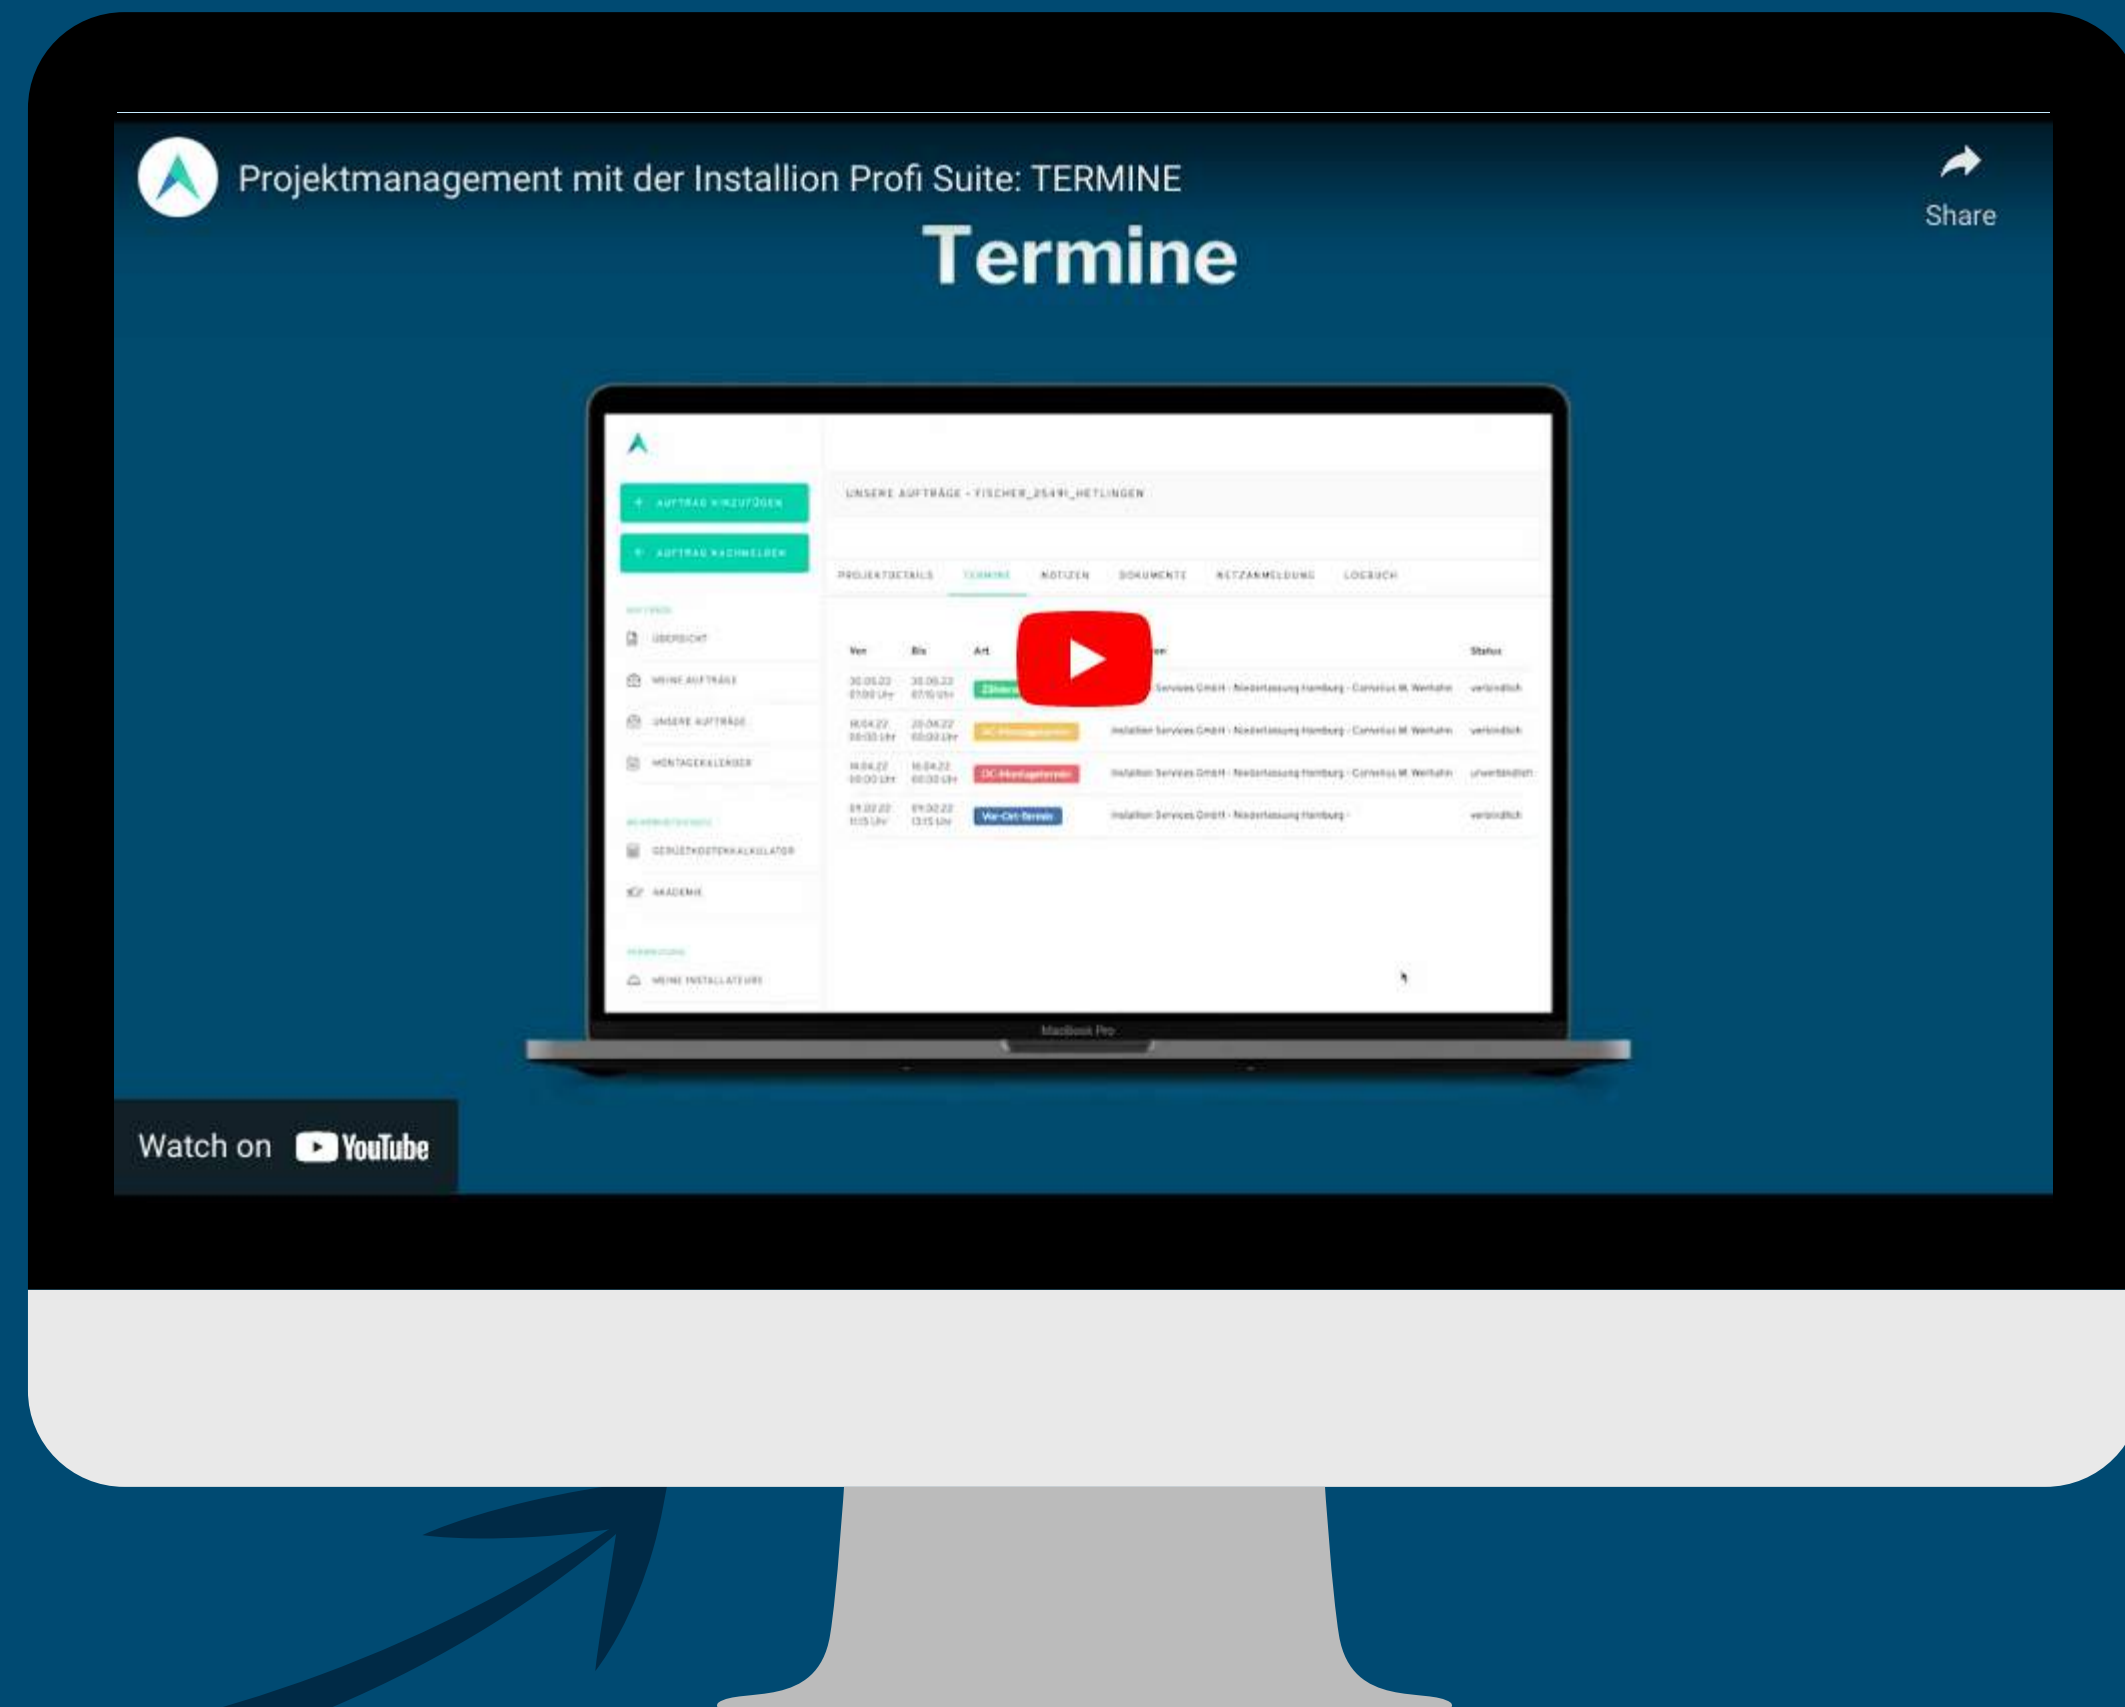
Projektmanagement mit der Installion Profi Suite: TERMINE

Share

Termine

+ AUFTRAG HINZUFÜGEN

+ AUFTRAG NACHMELDEN

ÜBERSICHT

MEINE AUFTRÄGE

UNSERE AUFTRÄGE

MONTAGEKALENDER

GERÜSTKOSTENKALKULATOR

AKADEMIE

MEINE INSTALLATEURE

UNSERE AUFTRÄGE - FISCHER_25491_HETLINGEN

PROJEKTDETAILS TERMINE NOTIZEN DOKUMENTE NETZANMELDUNG LOGBUCH

| Von | Bis | Art | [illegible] | Status |
|---|---|---|---|---|
| 30.05.22 07:00 Uhr | 30.05.22 07:15 Uhr | Zählers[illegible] | Services GmbH - Niederlassung Hamburg - Cornelius M. Wenhahn | verbindlich |
| 18.04.22 00:00 Uhr | 20.04.22 00:00 Uhr | AC-Montagetermin | Installion Services GmbH - Niederlassung Hamburg - Cornelius M. Wenhahn | verbindlich |
| 14.04.22 00:00 Uhr | 16.04.22 00:00 Uhr | DC-Montagetermin | Installion Services GmbH - Niederlassung Hamburg - Cornelius M. Wenhahn | unverbindlich |
| 09.02.22 11:15 Uhr | 09.02.22 13:15 Uhr | Vor-Ort-Termin | Installion Services GmbH - Niederlassung Hamburg - | verbindlich |

MacBook Pro

Watch on YouTube